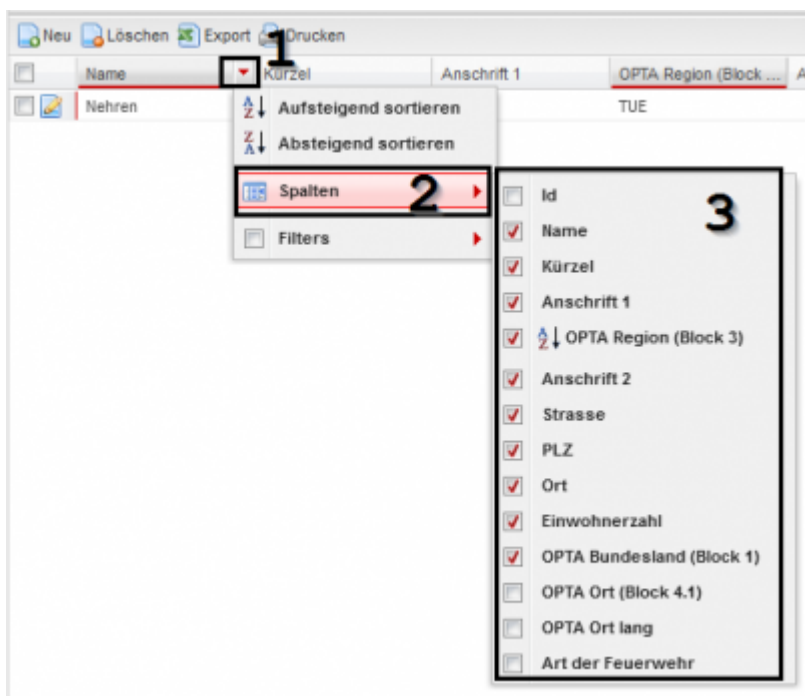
Neu Löschen Export Drucken 1

| | Name | Kürzel | Anschrift 1 | OPTA Region (Block ... | A |
|---|---|---|---|---|---|
| | Nehren | | | TUE | |

Aufsteigend sortieren
Absteigend sortieren
Spalten 2
Filters

3
Id
Name
Kürzel
Anschrift 1
OPTA Region (Block 3)
Anschrift 2
Strasse
PLZ
Ort
Einwohnerzahl
OPTA Bundesland (Block 1)
OPTA Ort (Block 4.1)
OPTA Ort lang
Art der Feuerwehr